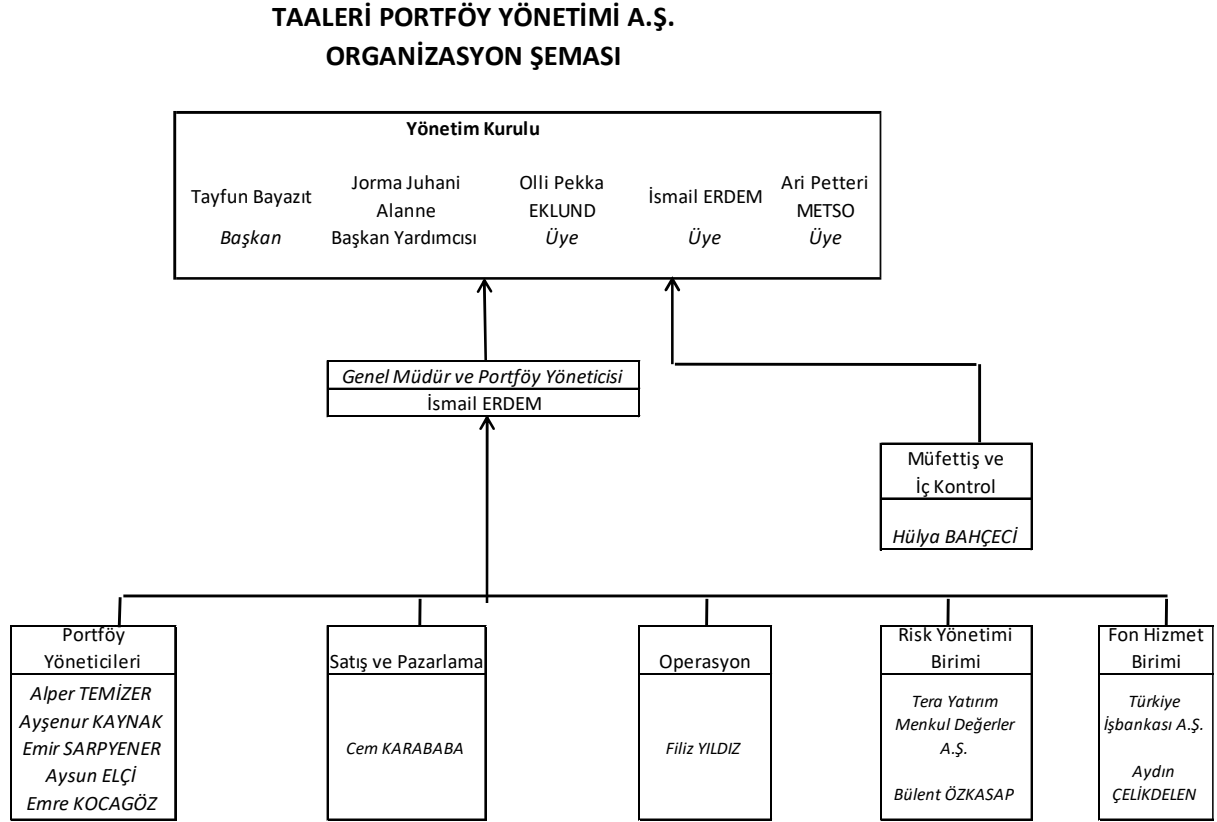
TAALERİ PORTFÖY YÖNETİMİ A.Ş.
ORGANİZASYON ŞEMASI

Yönetim Kurulu

Tayfun Bayazıt
Başkan

Jorma Juhani Alanne
Başkan Yardımcısı

Olli Pekka EKLUND
Üye

İsmail ERDEM
Üye

Ari Petteri METSO
Üye

Genel Müdür ve Portföy Yöneticisi
İsmail ERDEM

Müfettiş ve İç Kontrol
Hülya BAHÇECİ

Portföy Yöneticileri
Alper TEMİZER
Ayşenur KAYNAK
Emir SARPYENER
Aysun ELÇİ
Emre KOCAGÖZ

Satış ve Pazarlama
Cem KARABABA

Operasyon
Filiz YILDIZ

Risk Yönetimi Birimi
Tera Yatırım Menkul Değerler A.Ş.
Bülent ÖZKASAP

Fon Hizmet Birimi
Türkiye İşbankası A.Ş.
Aydın ÇELİKDELEN